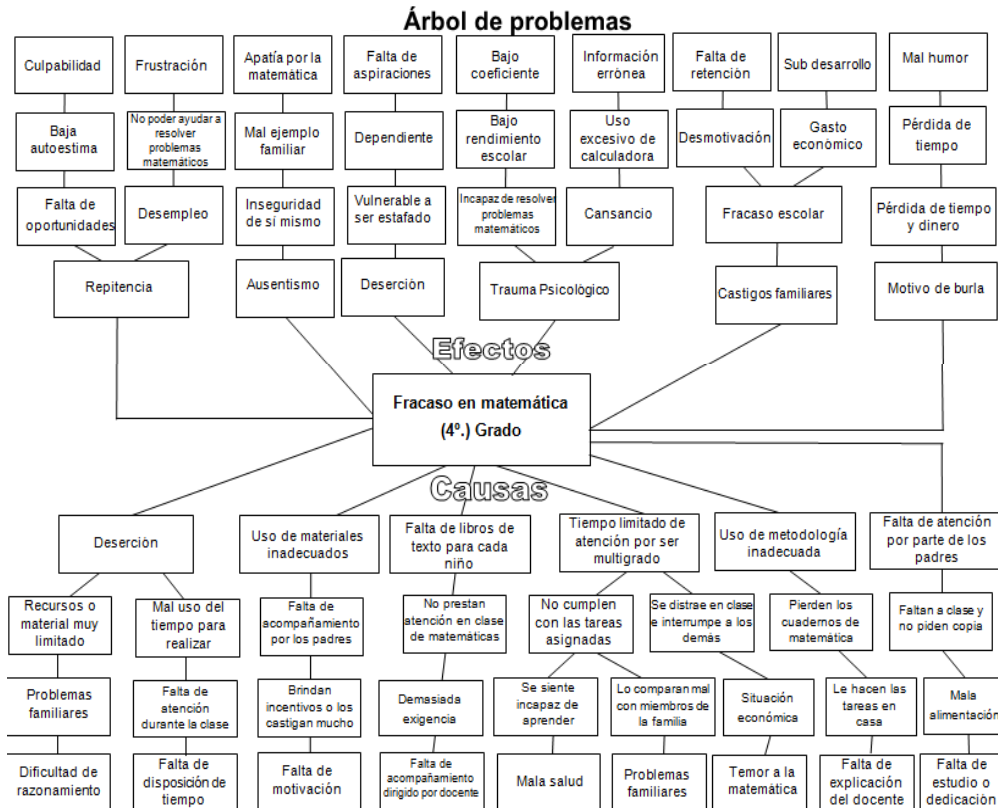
Árbol de problemas

Culpabilidad
Frustración
Apatía por la matemática
Falta de aspiraciones
Bajo coeficiente
Información errónea
Falta de retención
Sub desarrollo
Mal humor

Baja autoestima
No poder ayudar a resolver problemas matemáticos
Mal ejemplo familiar
Dependiente
Bajo rendimiento escolar
Uso excesivo de calculadora
Desmotivación
Gasto económico
Pérdida de tiempo

Falta de oportunidades
Desempleo
Inseguridad de sí mismo
Vulnerable a ser estafado
Incapaz de resolver problemas matemáticos
Cansancio
Fracaso escolar
Pérdida de tiempo y dinero

Repitencia
Ausentismo
Deserción
Trauma Psicológico
Castigos familiares
Motivo de burla

Efectos

Fracaso en matemática (4º.) Grado

Causas

Deserciòn
Uso de materiales inadecuados
Falta de libros de texto para cada niño
Tiempo limitado de atención por ser multigrado
Uso de metodología inadecuada
Falta de atención por parte de los padres

Recursos o material muy limitado
Mal uso del tiempo para realizar
Falta de acompañamiento por los padres
No prestan atención en clase de matemáticas
No cumplen con las tareas asignadas
Se distrae en clase e interrumpe a los demás
Pierden los cuadernos de matemática
Faltan a clase y no piden copia

Problemas familiares
Falta de atención durante la clase
Brindan incentivos o los castigan mucho
Demasiada exigencia
Se siente incapaz de aprender
Lo comparan mal con miembros de la familia
Situación económica
Le hacen las tareas en casa
Mala alimentación

Dificultad de razonamiento
Falta de disposición de tiempo
Falta de motivación
Falta de acompañamiento dirigido por docente
Mala salud
Problemas familiares
Temor a la matemática
Falta de explicación del docente
Falta de estudio o dedicación